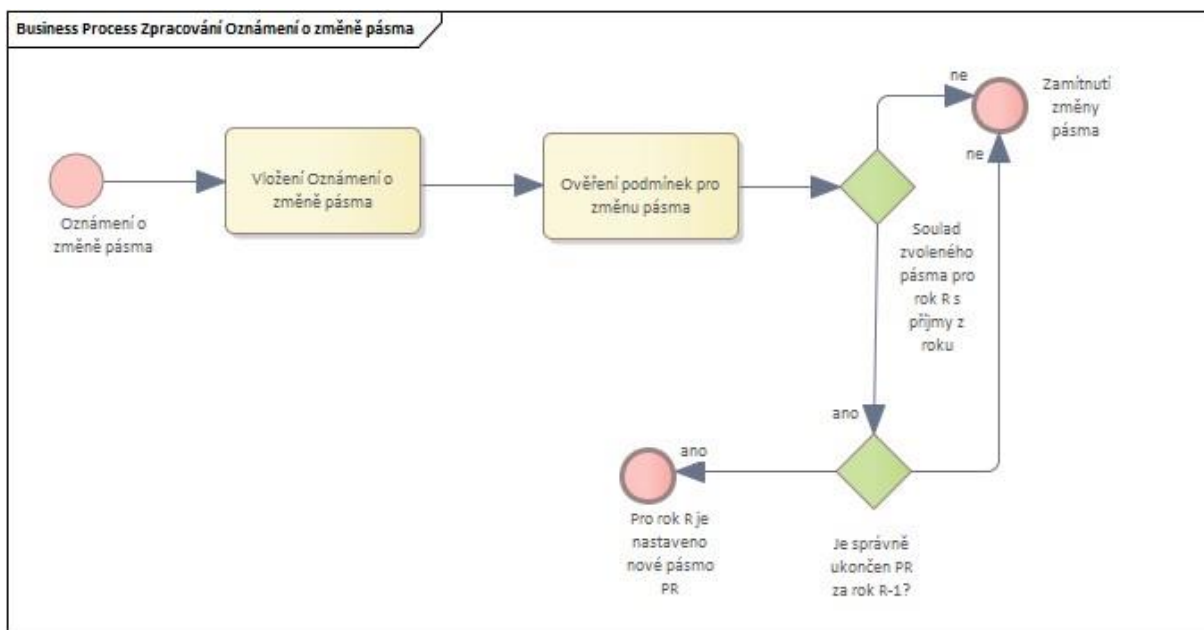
Business Process Zpracování Oznámení o změně pásma

Oznámení o změně pásma

Vložení Oznámení o změně pásma

Ověření podmínek pro změnu pásma

ne

Zamítnutí změny pásma

ne

Soulad zvoleného pásma pro rok R s příjmy z roku

ano

ano

Pro rok R je nastaveno nové pásmo PR

Je správně ukončen PR za rok R-1?